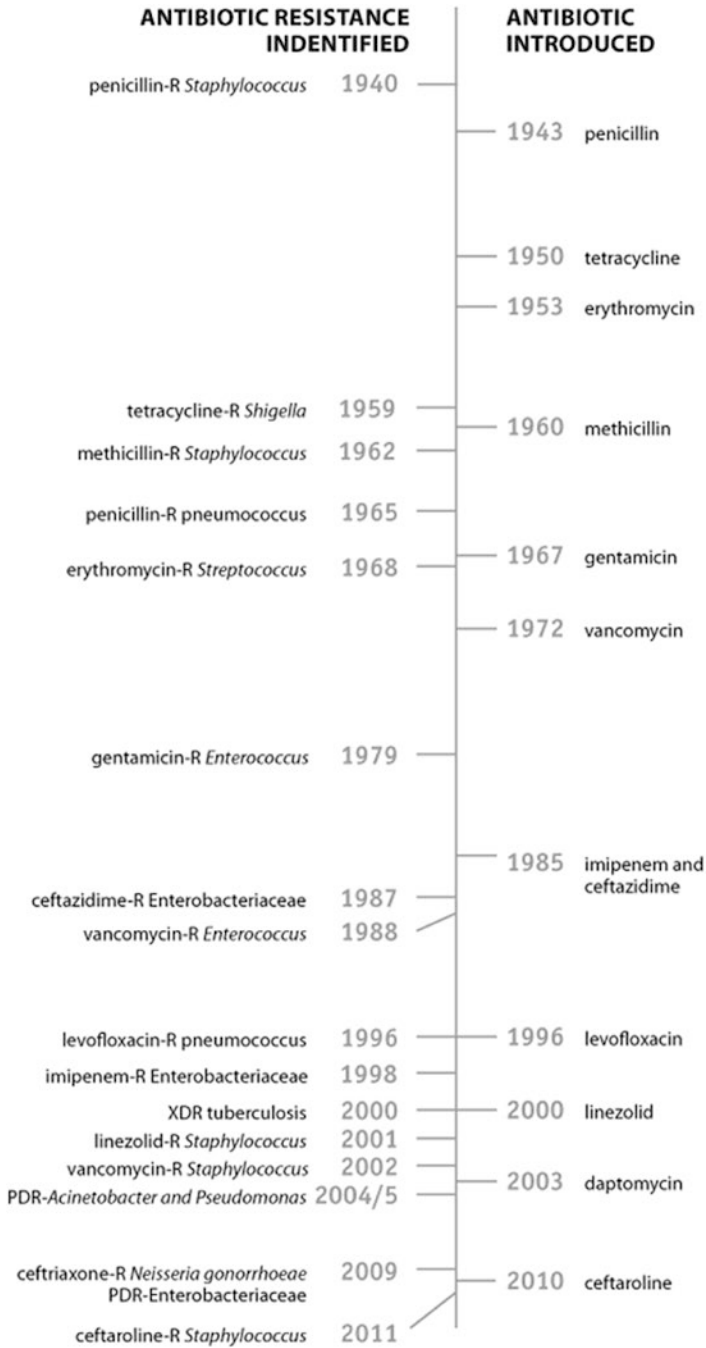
ANTIBIOTIC RESISTANCE INDENTIFIED

ANTIBIOTIC INTRODUCED

penicillin-R *Staphylococcus* 1940

1943 penicillin

1950 tetracycline

1953 erythromycin

tetracycline-R *Shigella* 1959

1960 methicillin

methicillin-R *Staphylococcus* 1962

penicillin-R pneumococcus 1965

1967 gentamicin

erythromycin-R *Streptococcus* 1968

1972 vancomycin

gentamicin-R *Enterococcus* 1979

1985 imipenem and ceftazidime

ceftazidime-R Enterobacteriaceae 1987

vancomycin-R *Enterococcus* 1988

levofloxacin-R pneumococcus 1996

1996 levofloxacin

imipenem-R Enterobacteriaceae 1998

XDR tuberculosis 2000

2000 linezolid

linezolid-R *Staphylococcus* 2001

vancomycin-R *Staphylococcus* 2002

2003 daptomycin

PDR-*Acinetobacter and Pseudomonas* 2004/5

ceftriaxone-R *Neisseria gonorrhoeae* PDR-Enterobacteriaceae 2009

2010 ceftaroline

ceftaroline-R *Staphylococcus* 2011